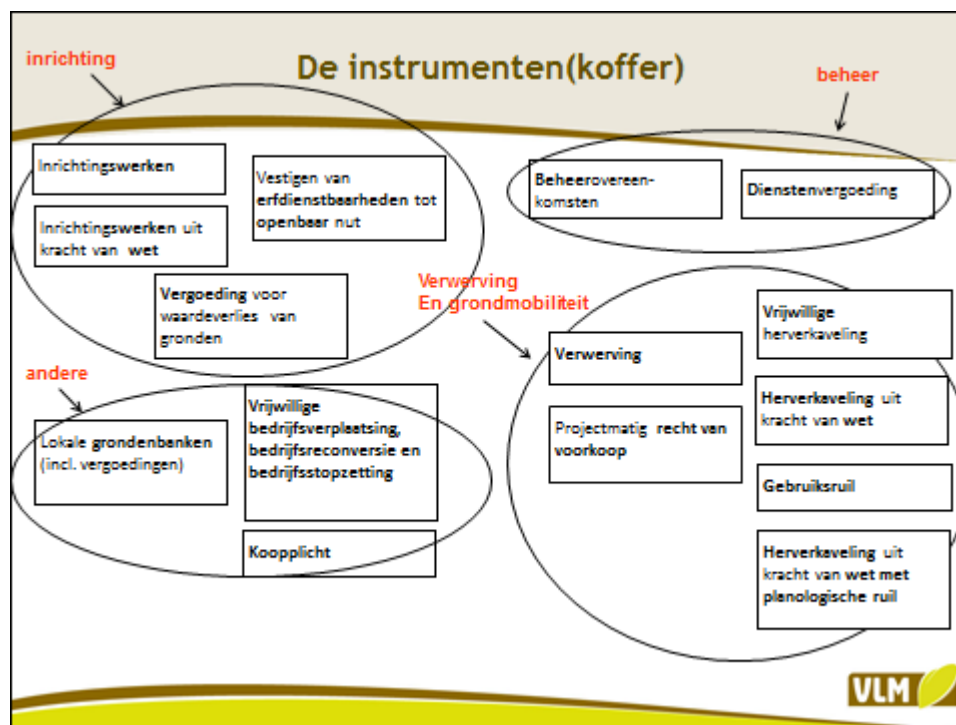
De instrumenten(koffer)

inrichting

Inrichtingswerken

Vestigen van erfdienstbaarheden tot openbaar nut

Inrichtingswerken uit kracht van wet

Vergoeding voor waardeverlies van gronden

beheer

Beheerovereenkomsten

Dienstenvergoeding

Verwerving En grondmobiliteit

Verwerving

Projectmatig recht van voorkoop

Vrijwillige herverkaveling

Herverkaveling uit kracht van wet

Gebruiksruil

Herverkaveling uit kracht van wet met planologische ruil

andere

Lokale grondenbanken (incl. vergoedingen)

Vrijwillige bedrijfsverplaatsing, bedrijfsreconversie en bedrijfsstopzetting

Koopplicht

VLM